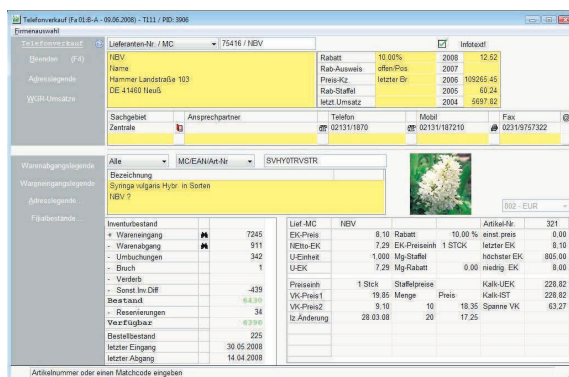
Telefonverkauf (Fa 01:B-A - 09.06.2008) - T111 / PID: 3906
Firmenauswahl

Telefonverkauf
Beenden (F4)
Adresslegende
WGR-Umsätze

Lieferanten-Nr. / MC | 75416 / NBV | Infotext!

NBV
Name
Hammer Landstraße 103
DE 41460 Neuß

| | | | |
|---|---|---|---|
| Rabatt | 10,00% | 2008 | 12,52 |
| Rab-Ausweis | offen/Pos | 2007 | |
| Preis-Kz. | letzter Br. | 2006 | 109265,45 |
| Rab-Staffel | | 2005 | 60,24 |
| letzt. Umsatz | | 2004 | 5697,82 |

| Sachgebiet | Ansprechpartner | Telefon | Mobil | Fax |
|---|---|---|---|---|
| Zentrale | | 02131/1870 | 02131/187210 | 0231/8757322 |

Warenabgangslegende
Wareneingangslegende
Adresslegende
Filialbestände

Alle | MC/EAN/Art-Nr | SVHY0TRVSTR
Bezeichnung
Syringa vulgaris Hybr. in Sorten
NBV ?

002 - EUR

| Inventurbestand | | |
|---|---|---|
| + Wareneingang | | 7245 |
| - Warenabgang | | 911 |
| - Umbuchungen | | 342 |
| - Bruch | | 1 |
| - Verderb | | |
| - Sonst.Inv.Diff | | -439 |
| Bestand | | 6430 |
| - Reservierungen | | 34 |
| Verfügbar | | 6396 |
| Bestellbestand | | 225 |
| letzter Eingang | | 30.05.2008 |
| letzter Abgang | | 14.04.2008 |

| Lief.-MC | NBV | | | Artikel-Nr. | 321 |
|---|---|---|---|---|---|
| EK-Preis | 8,10 | Rabatt | 10,00 % | einst. preis | 0,00 |
| NEtto-EK | 7,29 | EK-Preiseinh | 1 STCK | letzter EK | 8,10 |
| U-Einheit | 1,000 | Mg-Staffel | | höchster EK | 805,00 |
| U-EK | 7,29 | Mg-Rabatt | 0,00 | niedrig. EK | 8,00 |

| Preiseinh | 1 Stck | Staffelpreise | | Kalk-UEK | 228,82 |
|---|---|---|---|---|---|
| VK-Preis1 | 19,85 | Menge | Preis | Kalk-IST | 228,82 |
| VK-Preis2 | 9,10 | 10 | 18,35 | Spanne VK | 63,27 |
| lz.Änderung | 28.03.08 | 20 | 17,25 | | |

Artikelnummer oder einen Matchcode eingeben